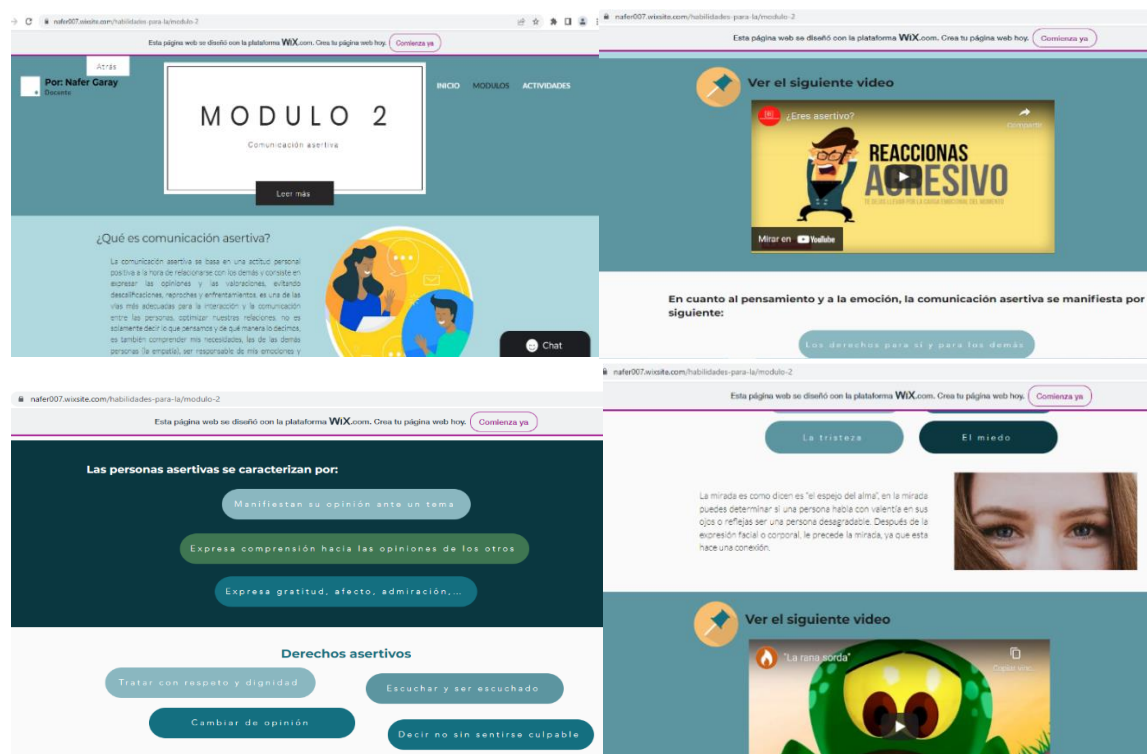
nafer007.wixsite.com/habilidades-para-la/modulo-2

Esta página web se diseñó con la plataforma WiX.com. Crea tu página web hoy. Comienza ya

Atrás

Por: Nafer Garay
Docente

MODULO 2
Comunicación asertiva

Leer más

INICIO MODULOS ACTIVIDADES

¿Qué es comunicación asertiva?

La comunicación asertiva se basa en una actitud personal positiva a la hora de relacionarse con los demás y consiste en expresar las opiniones y las valoraciones, evitando descalificaciones, reproches y enfrentamientos, es una de las vías más adecuadas para la interacción y la comunicación entre las personas, optimizar nuestras relaciones, no es solamente decir lo que pensamos y de qué manera lo decimos, es también comprender mis necesidades, las de las demás personas (la empatía), ser responsable de mis emociones y

Chat

nafer007.wixsite.com/habilidades-para-la/modulo-2

Esta página web se diseñó con la plataforma WiX.com. Crea tu página web hoy. Comienza ya

Ver el siguiente video

¿Eres asertivo?

Compartir

REACCIONAS AGRESIVO

Mirar en YouTube

En cuanto al pensamiento y a la emoción, la comunicación asertiva se manifiesta por siguiente:

Los derechos para sí y para los demás

nafer007.wixsite.com/habilidades-para-la/modulo-2

Esta página web se diseñó con la plataforma WiX.com. Crea tu página web hoy. Comienza ya

Las personas asertivas se caracterizan por:

Manifiestan su opinión ante un tema

Expresa comprensión hacia las opiniones de los otros

Expresa gratitud, afecto, admiración,...

Derechos asertivos

Tratar con respeto y dignidad

Escuchar y ser escuchado

Cambiar de opinión

Decir no sin sentirse culpable

nafer007.wixsite.com/habilidades-para-la/modulo-2

Esta página web se diseñó con la plataforma WiX.com. Crea tu página web hoy. Comienza ya

La tristeza

El miedo

La mirada es como dicen es "el espejo del alma", en la mirada puedes determinar si una persona habla con valentía en sus ojos o reflejas ser una persona desagradable. Después de la expresión facial o corporal, le precede la mirada, ya que esta hace una conexión.

Ver el siguiente video

"La rana sorda"

Copiar víncu...